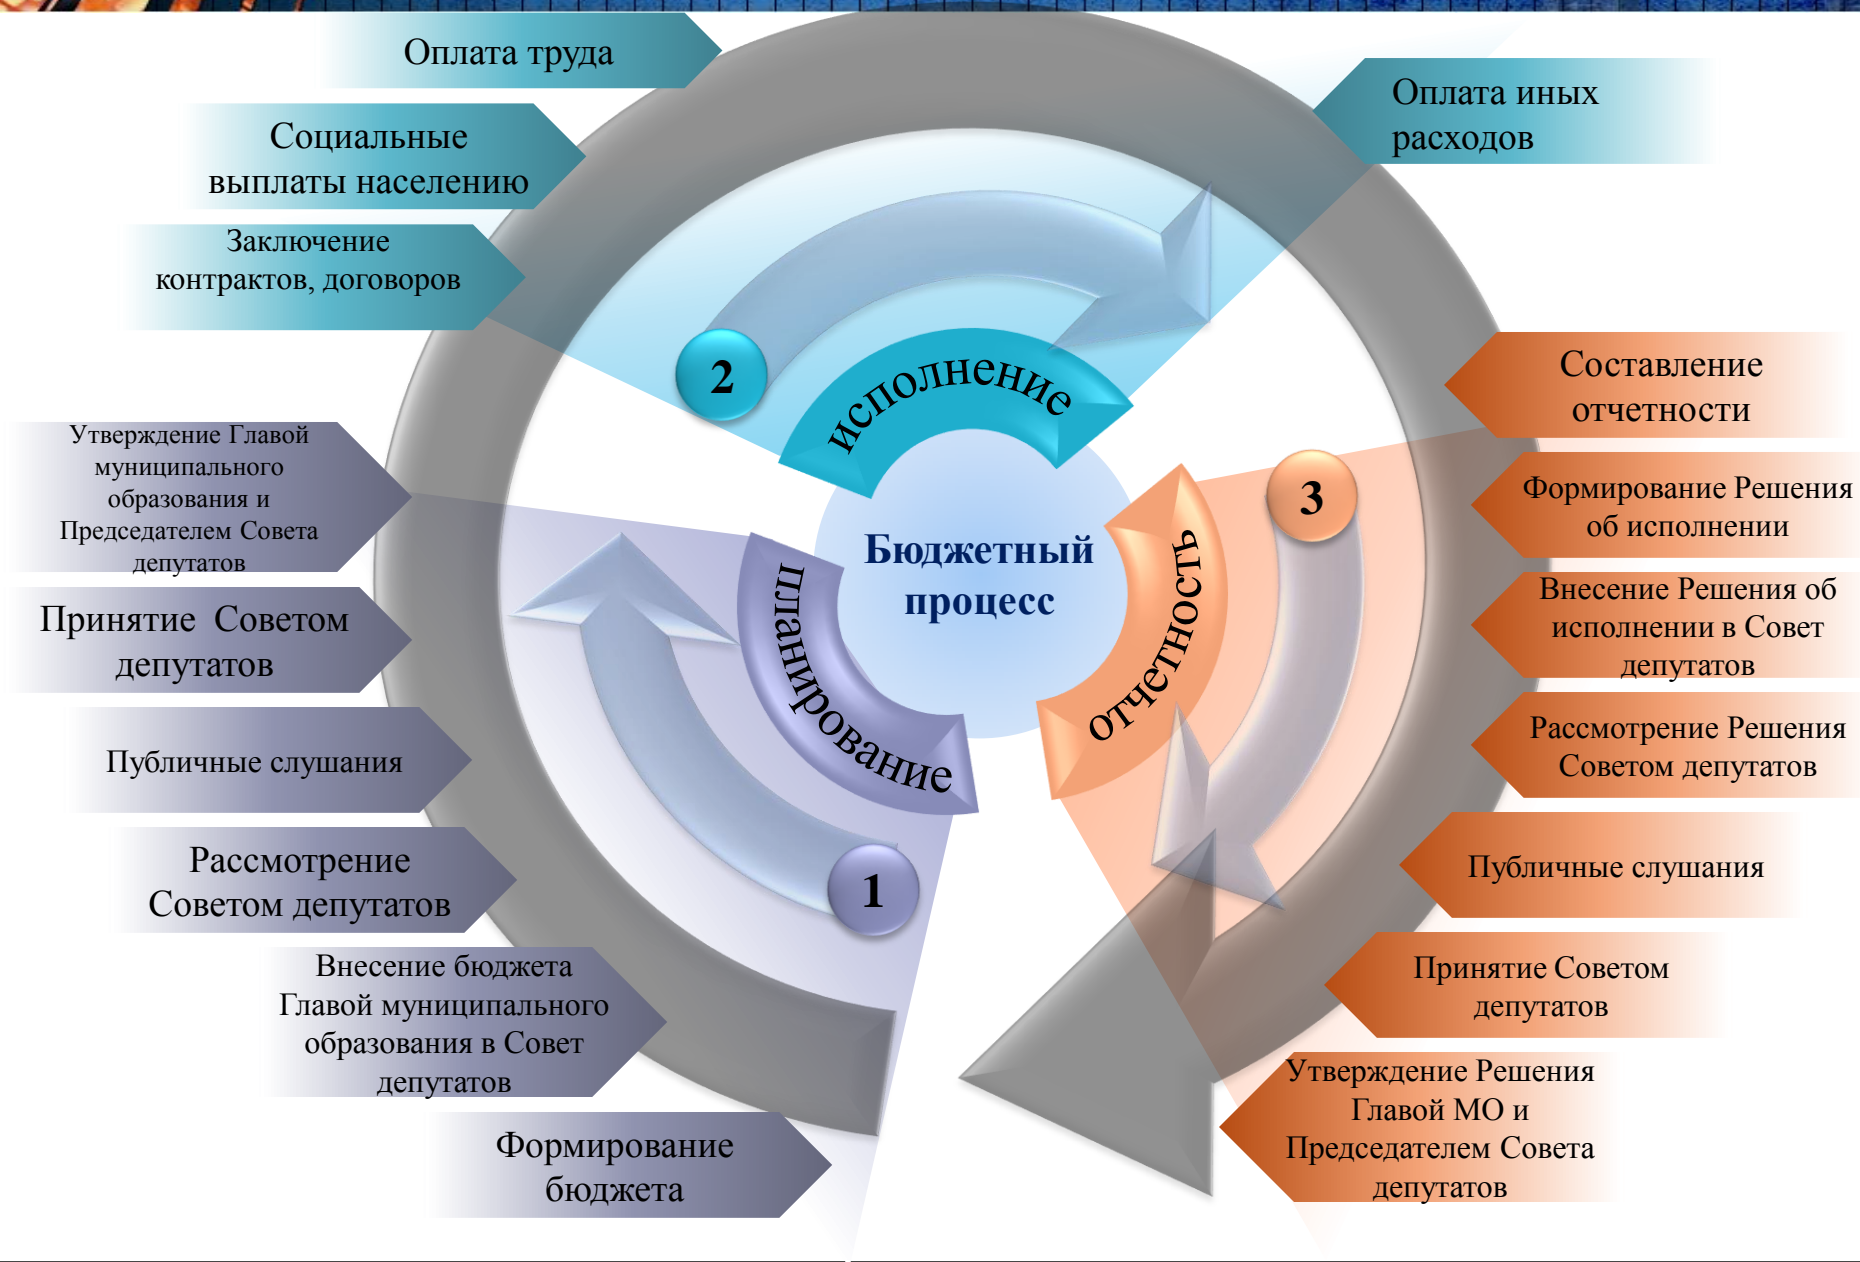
Оплата труда

Социальные выплаты населению

Заключение контрактов, договоров

Оплата иных расходов

2

исполнение

Составление отчетности

Формирование Решения об исполнении

Внесение Решения об исполнении в Совет депутатов

Рассмотрение Решения Советом депутатов

Публичные слушания

Принятие Советом депутатов

Утверждение Решения Главой МО и Председателем Совета депутатов

3

отчетность

Бюджетный процесс

планирование

1

Утверждение Главой муниципального образования и Председателем Совета депутатов

Принятие Советом депутатов

Публичные слушания

Рассмотрение Советом депутатов

Внесение бюджета Главой муниципального образования в Совет депутатов

Формирование бюджета